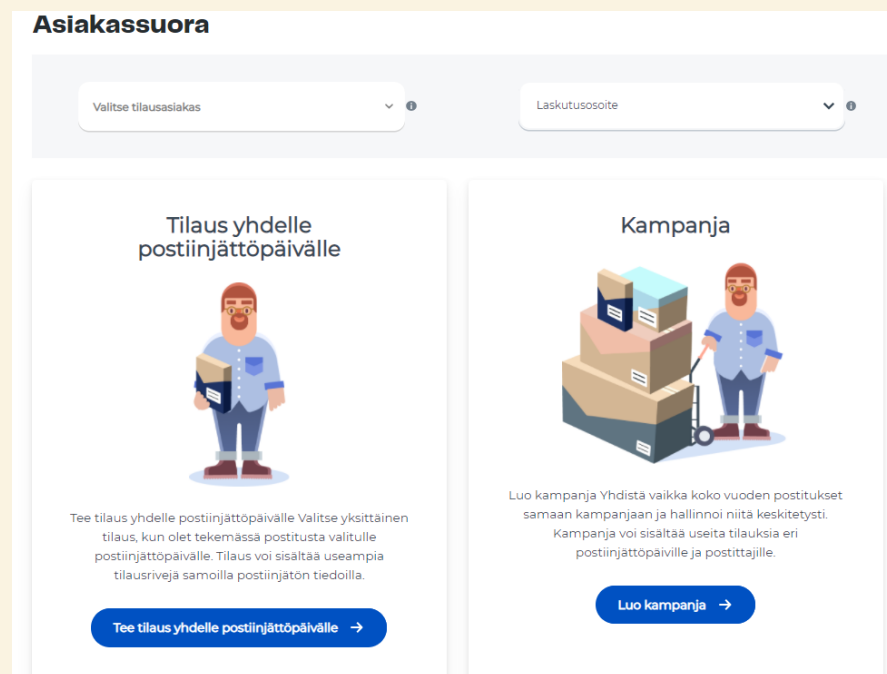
Asiakassuora

Valitse tilausasiakas

Laskutusosoite

Tilaus yhdelle postiinjättöpäivälle

Tee tilaus yhdelle postiinjättöpäivälle Valitse yksittäinen tilaus, kun olet tekemässä postitusta valitulle postiinjättöpäivälle. Tilaus voi sisältää useampia tilausrivejä samoilla postiinjätön tiedoilla.

Tee tilaus yhdelle postiinjättöpäivälle →

Kampanja

Luo kampanja Yhdistä vaikka koko vuoden postitukset samaan kampanjaan ja hallinnoi niitä keskitetysti. Kampanja voi sisältää useita tilauksia eri postiinjättöpäiville ja postittajille.

Luo kampanja →